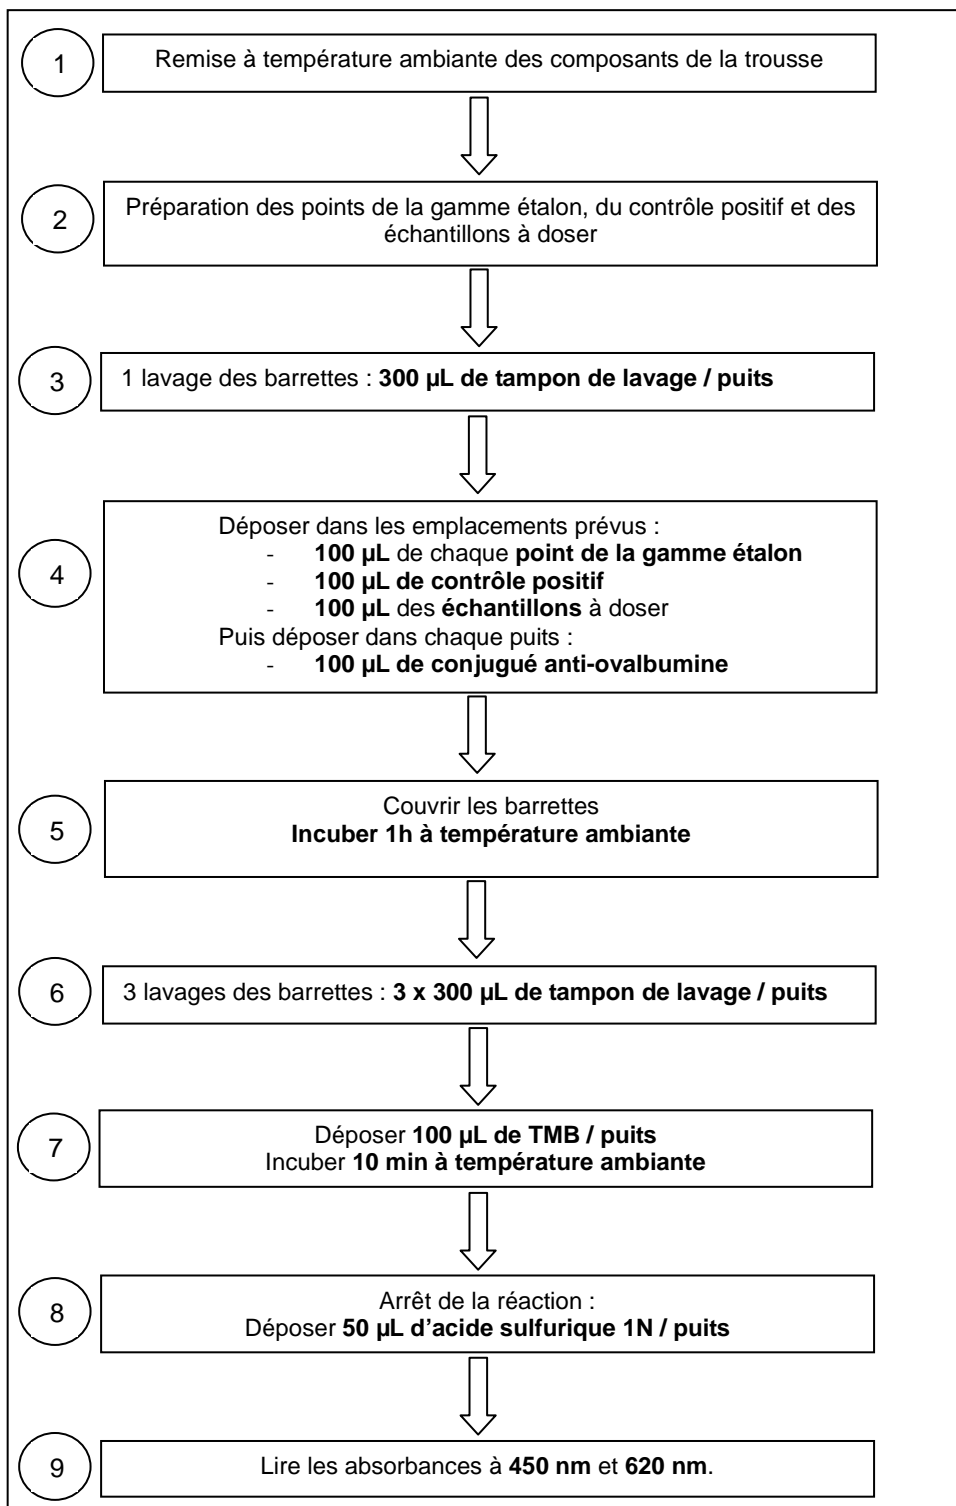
1

Remise à température ambiante des composants de la trousse

2

Préparation des points de la gamme étalon, du contrôle positif et des échantillons à doser

3

1 lavage des barrettes : 300 µL de tampon de lavage / puits

4

Déposer dans les emplacements prévus :
- 100 µL de chaque point de la gamme étalon
- 100 µL de contrôle positif
- 100 µL des échantillons à doser
Puis déposer dans chaque puits :
- 100 µL de conjugué anti-ovalbumine

5

Couvrir les barrettes
Incuber 1h à température ambiante

6

3 lavages des barrettes : 3 x 300 µL de tampon de lavage / puits

7

Déposer 100 µL de TMB / puits
Incuber 10 min à température ambiante

8

Arrêt de la réaction :
Déposer 50 µL d'acide sulfurique 1N / puits

9

Lire les absorbances à 450 nm et 620 nm.